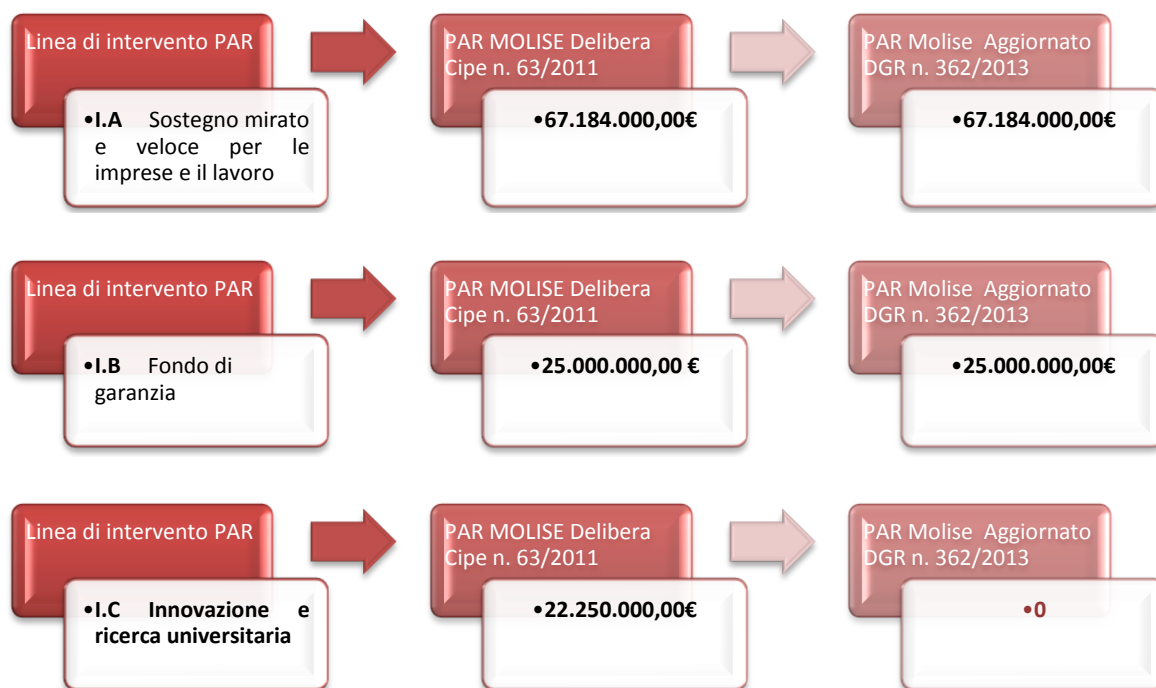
Linea di intervento PAR

•I.A Sostegno mirato e veloce per le imprese e il lavoro

PAR MOLISE Delibera Cipe n. 63/2011

•67.184.000,00€

PAR Molise Aggiornato DGR n. 362/2013

•67.184.000,00€

Linea di intervento PAR

•I.B Fondo di garanzia

PAR MOLISE Delibera Cipe n. 63/2011

•25.000.000,00 €

PAR Molise Aggiornato DGR n. 362/2013

•25.000.000,00€

Linea di intervento PAR

•I.C Innovazione e ricerca universitaria

PAR MOLISE Delibera Cipe n. 63/2011

•22.250.000,00€

PAR Molise Aggiornato DGR n. 362/2013

•0